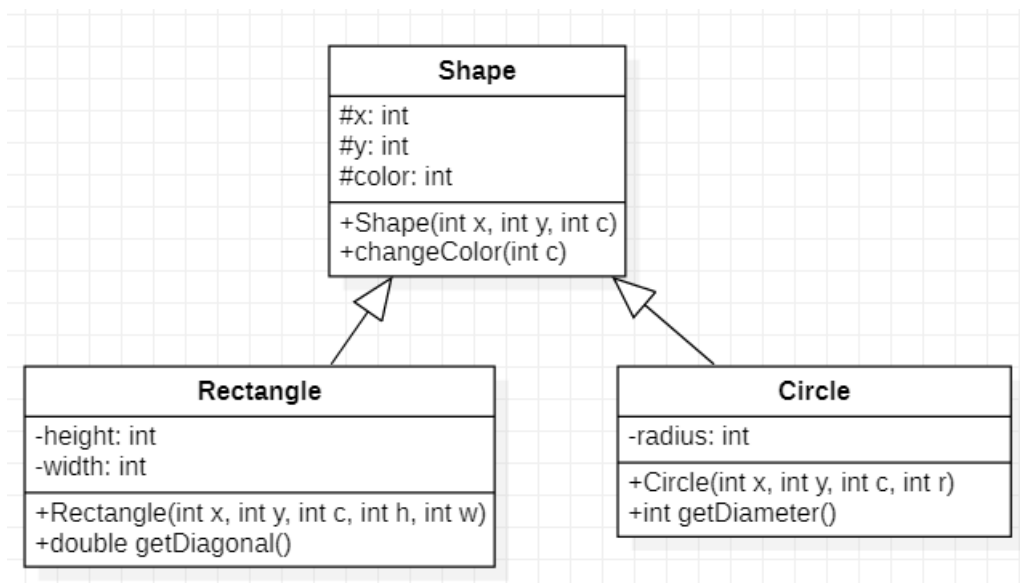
Shape

#x: int
#y: int
#color: int

+Shape(int x, int y, int c)
+changeColor(int c)

Rectangle

-height: int
-width: int

+Rectangle(int x, int y, int c, int h, int w)
+double getDiagonal()

Circle

-radius: int

+Circle(int x, int y, int c, int r)
+int getDiameter()